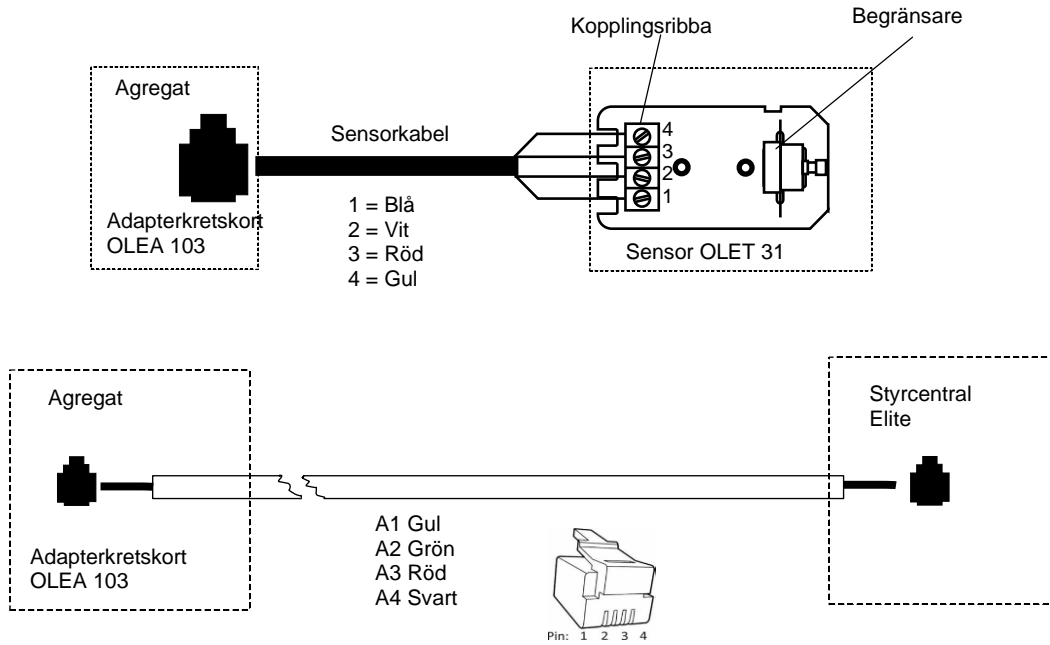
Kopplingsribba

Begränsare

Agregat

Sensorkabel

4
3
2
1

Adapterkretskort
OLEA 103

1 = Blå
2 = Vit
3 = Röd
4 = Gul

Sensor OLET 31

Agregat

Styrcentral
Elite

Adapterkretskort
OLEA 103

A1 Gul
A2 Grön
A3 Röd
A4 Svart

Pin: 1 2 3 4